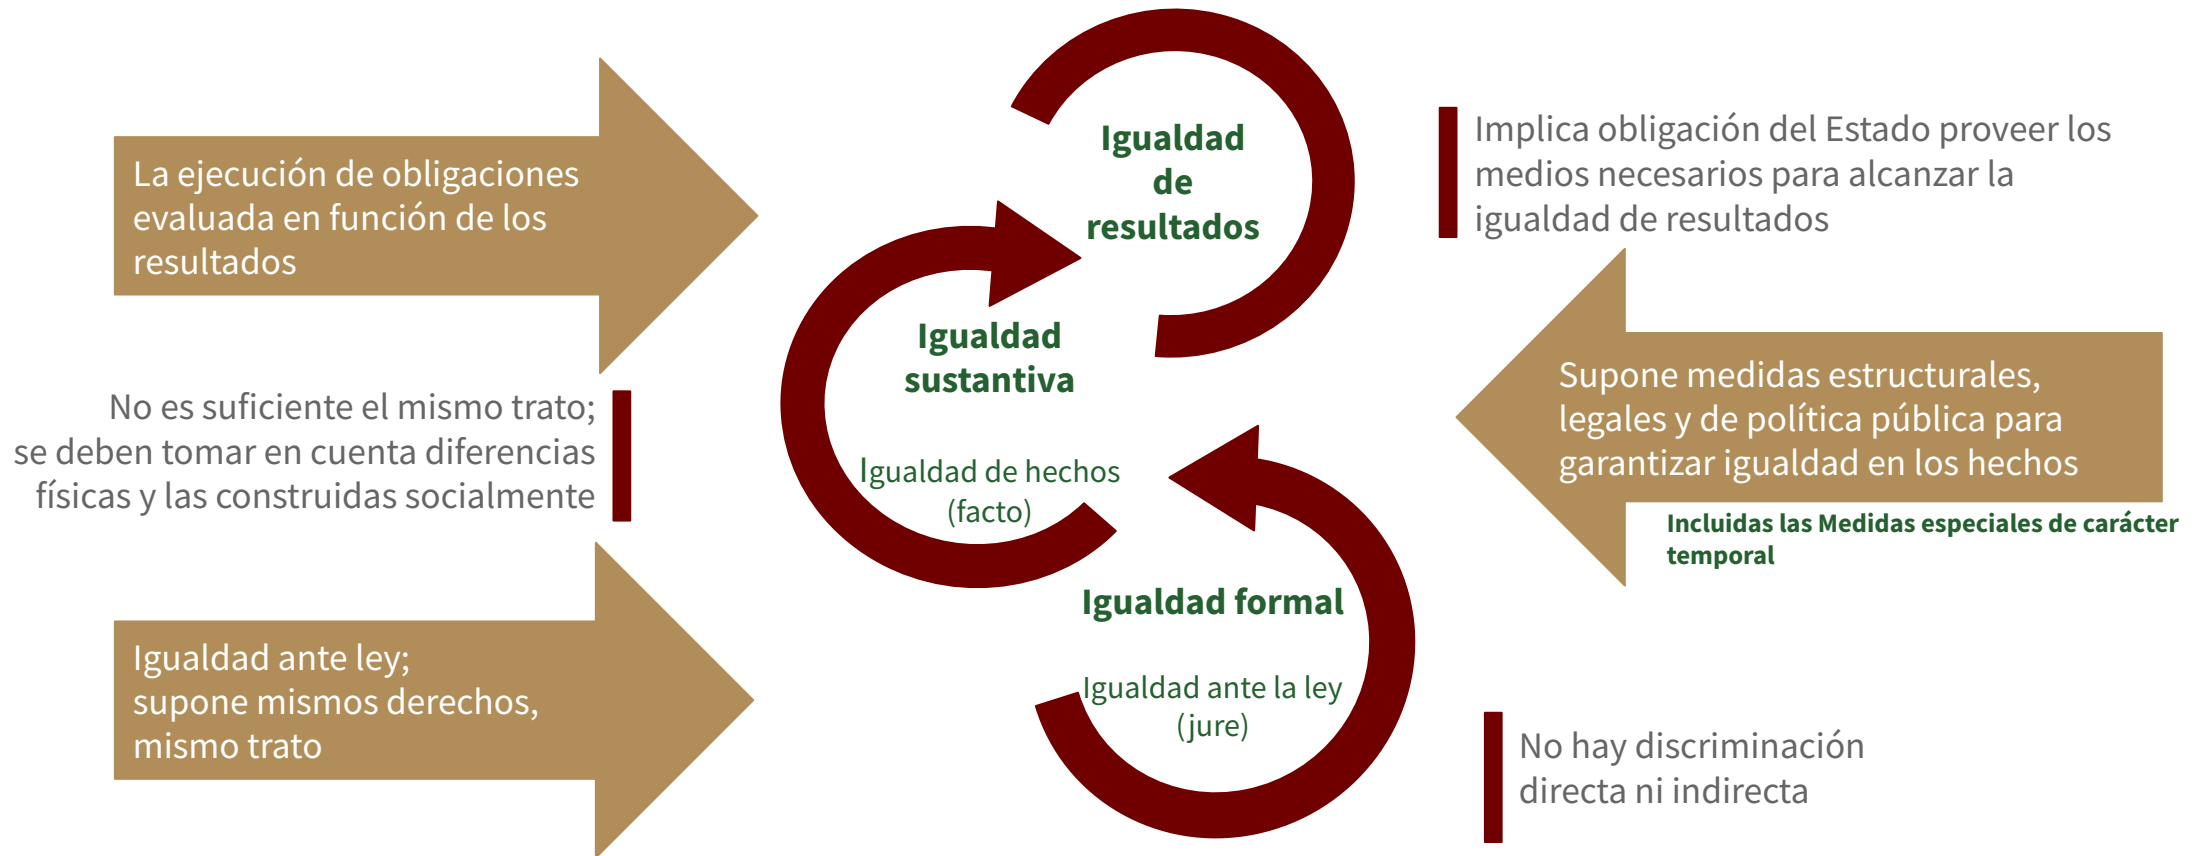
La ejecución de obligaciones evaluada en función de los resultados

Igualdad de resultados

Implica obligación del Estado proveer los medios necesarios para alcanzar la igualdad de resultados

Igualdad sustantiva

Igualdad de hechos (facto)

No es suficiente el mismo trato; se deben tomar en cuenta diferencias físicas y las construidas socialmente

Supone medidas estructurales, legales y de política pública para garantizar igualdad en los hechos

Incluidas las Medidas especiales de carácter temporal

Igualdad formal

Igualdad ante la ley (jure)

Igualdad ante ley; supone mismos derechos, mismo trato

No hay discriminación directa ni indirecta